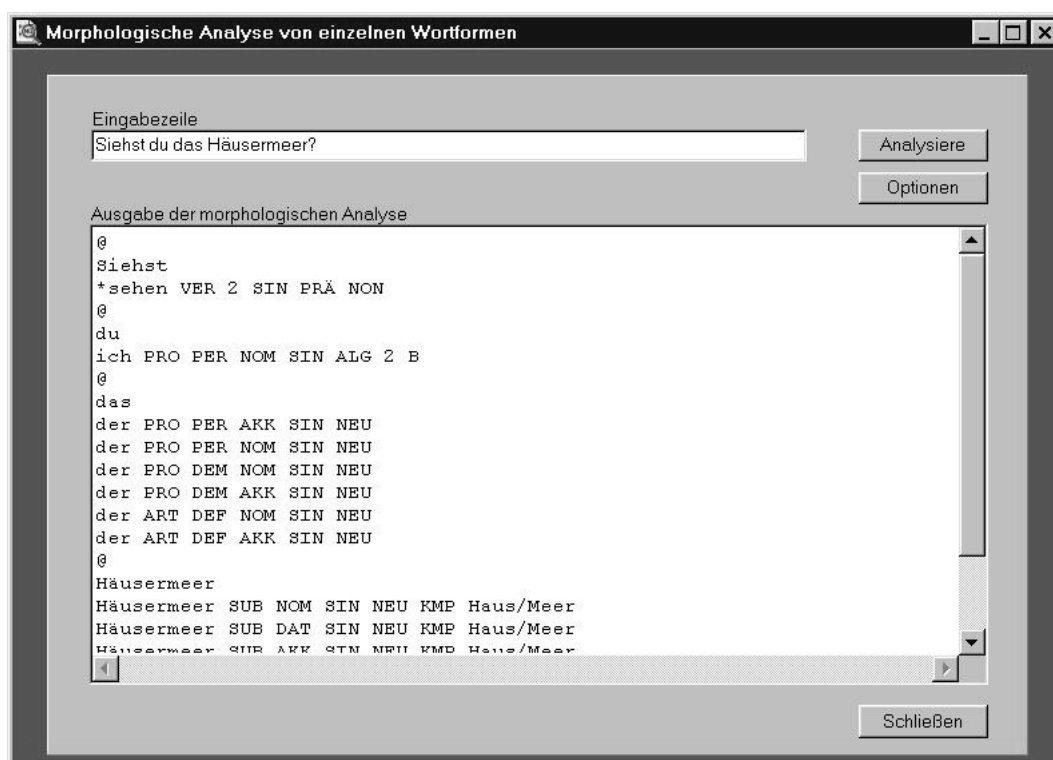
Morphologische Analyse von einzelnen Wortformen

Eingabezeile
Siehst du das Häusermeer?

Analysiere

Optionen

Ausgabe der morphologischen Analyse
@
Siehst
*sehen VER 2 SIN PRÄ NON
@
du
ich PRO PER NOM SIN ALG 2 B
@
das
der PRO PER AKK SIN NEU
der PRO PER NOM SIN NEU
der PRO DEM NOM SIN NEU
der PRO DEM AKK SIN NEU
der ART DEF NOM SIN NEU
der ART DEF AKK SIN NEU
@
Häusermeer
Häusermeer SUB NOM SIN NEU KMP Haus/Meer
Häusermeer SUB DAT SIN NEU KMP Haus/Meer
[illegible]

Schließen